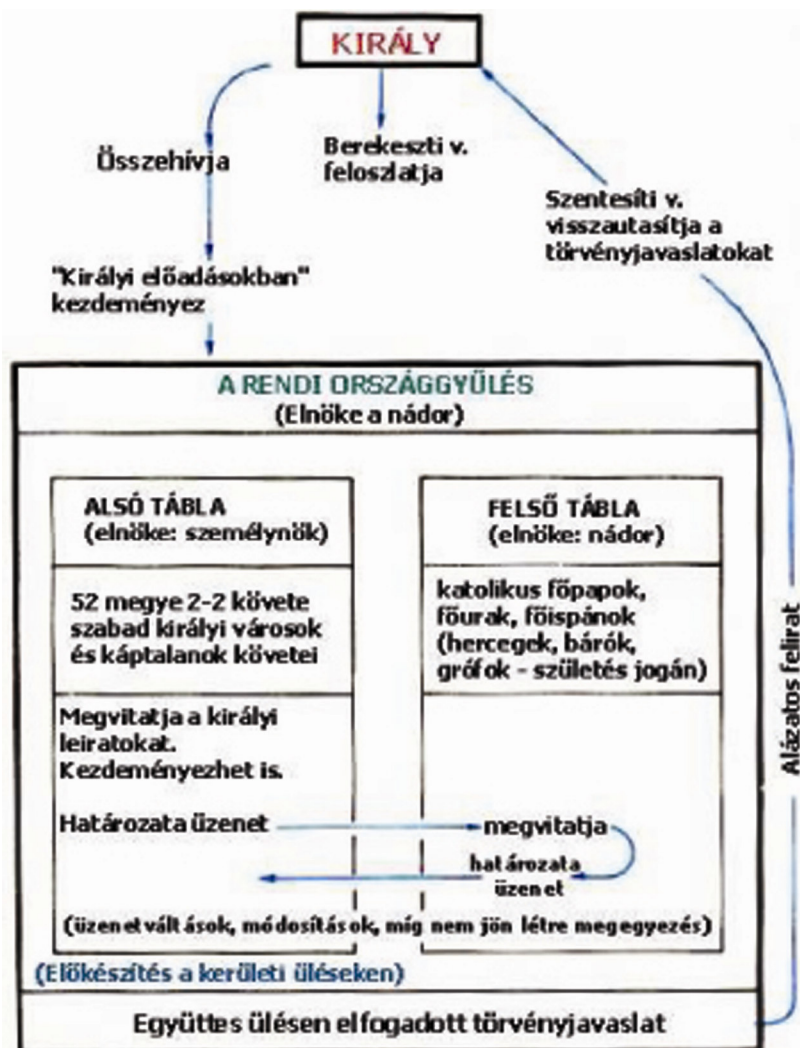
KIRÁLY

Összehívja

Berekeszti v. feloszlatja

Szentesíti v. visszautasítja a törvényjavaslatokat

"Királyi előadásokban" kezdeményez

A RENDI ORSZÁGGYŰLÉS
(Elnöke a nádor)

ALSÓ TÁBLA
(elnöke: személynök)

52 megye 2-2 követe szabad királyi városok és káptalanok követei

Megvitatja a királyi leiratokat. Kezdeményezhet is.

Határozata üzenet

FELSŐ TÁBLA
(elnöke: nádor)

katolikus főpapok, főurak, főispánok (hercegek, bárók, grófok - születés jogán)

megvitatja

határozata üzenet

(üzenetváltások, módosítások, míg nem jön létre megegyezés)

(Előkészítés a kerületi üléseken)

Alázatos felirat

Együttes ülésen elfogadott törvényjavaslat